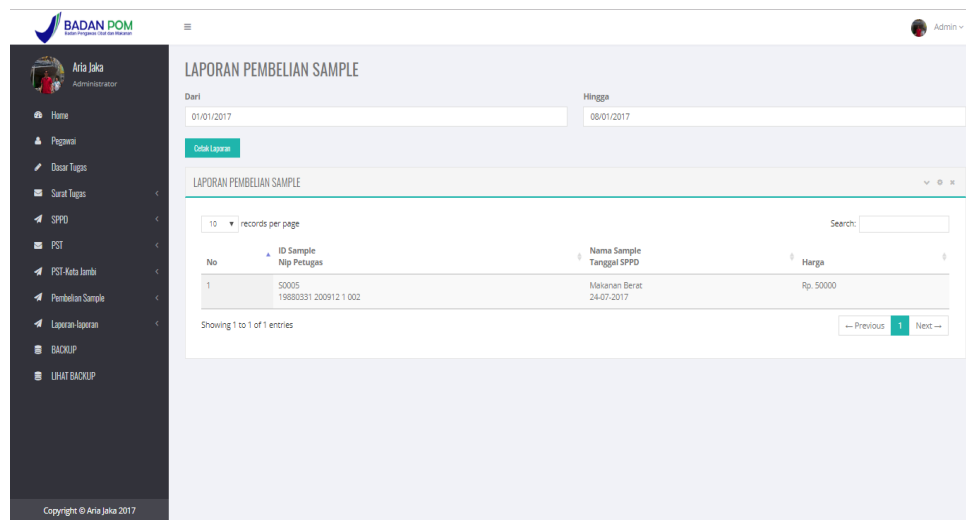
BADAN POM
Badan Pengawas Obat dan Makanan

≡

Admin

Aria Jaka
Administrator

Home
Pegawai
Dasar Tugas
Surat Tugas
SPPD
PST
PST-Kota Jambi
Pembelian Sample
Laporan-laporan
BACKUP
LIHAT BACKUP

Copyright © Aria Jaka 2017

LAPORAN PEMBELIAN SAMPLE

Dari
01/01/2017

Hingga
08/01/2017

Cetak Laporan

LAPORAN PEMBELIAN SAMPLE

10 records per page

Search:

| No | ID Sample Nip Petugas | Nama Sample Tanggal SPPD | Harga |
|---|---|---|---|
| 1 | S0005 19880331 200912 1 002 | Makanan Berat 24-07-2017 | Rp. 50000 |

Showing 1 to 1 of 1 entries

← Previous 1 Next →